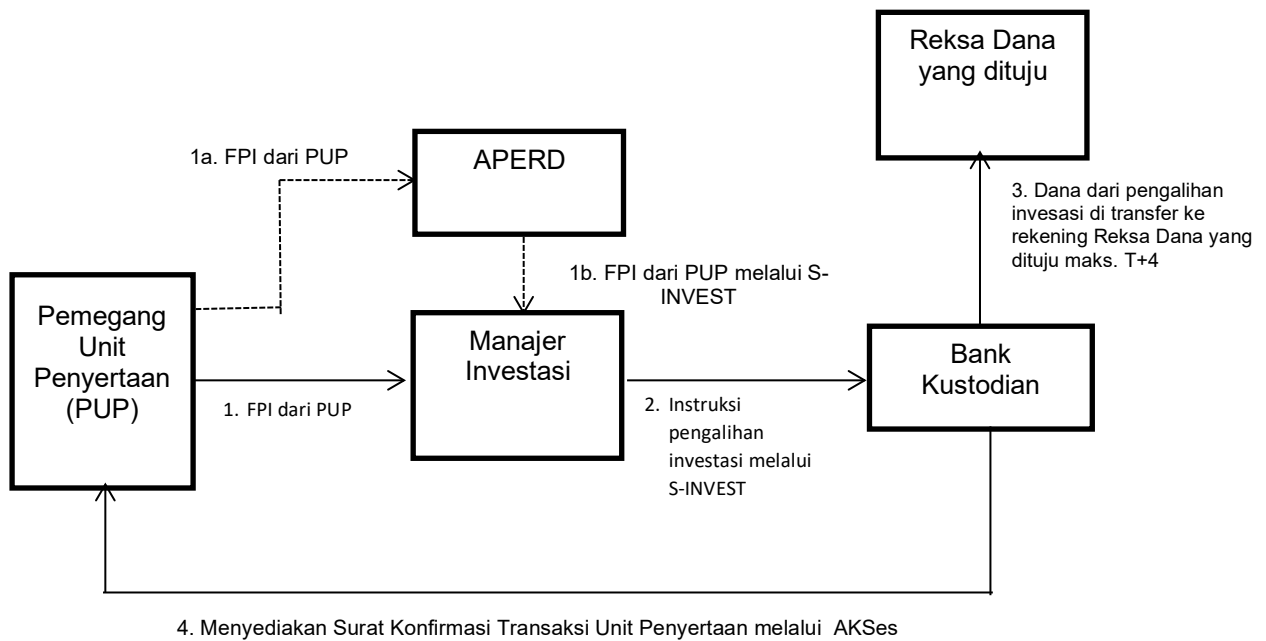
Reksa Dana yang dituju

1a. FPI dari PUP

APERD

3. Dana dari pengalihan invesasi di transfer ke rekening Reksa Dana yang dituju maks. T+4

1b. FPI dari PUP melalui S-INVEST

Pemegang Unit Penyertaan (PUP)

Manajer Investasi

Bank Kustodian

1. FPI dari PUP

2. Instruksi pengalihan investasi melalui S-INVEST

4. Menyediakan Surat Konfirmasi Transaksi Unit Penyertaan melalui AKSes